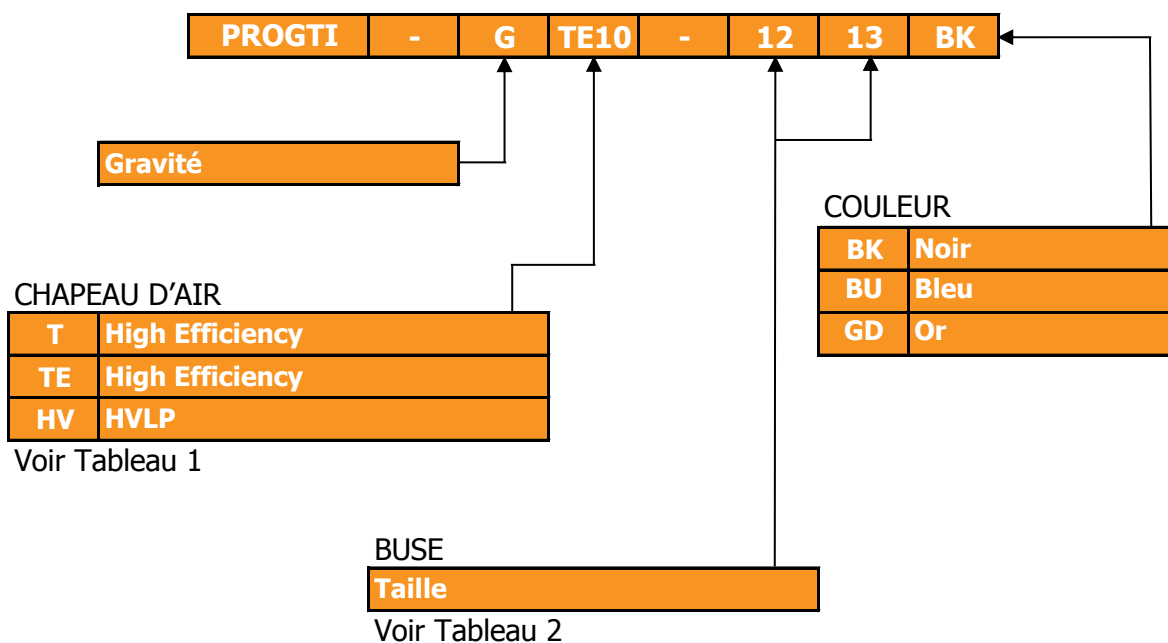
| PROGTI | - | G | TE10 | - | 12 | 13 | BK |
|---|---|---|---|---|---|---|---|

Gravité

COULEUR

| BK | Noir |
|---|---|
| BU | Bleu |
| GD | Or |

CHAPEAU D'AIR

| T | High Efficiency |
|---|---|
| TE | High Efficiency |
| HV | HVLP |

Voir Tableau 1

BUSE

Taille

Voir Tableau 2